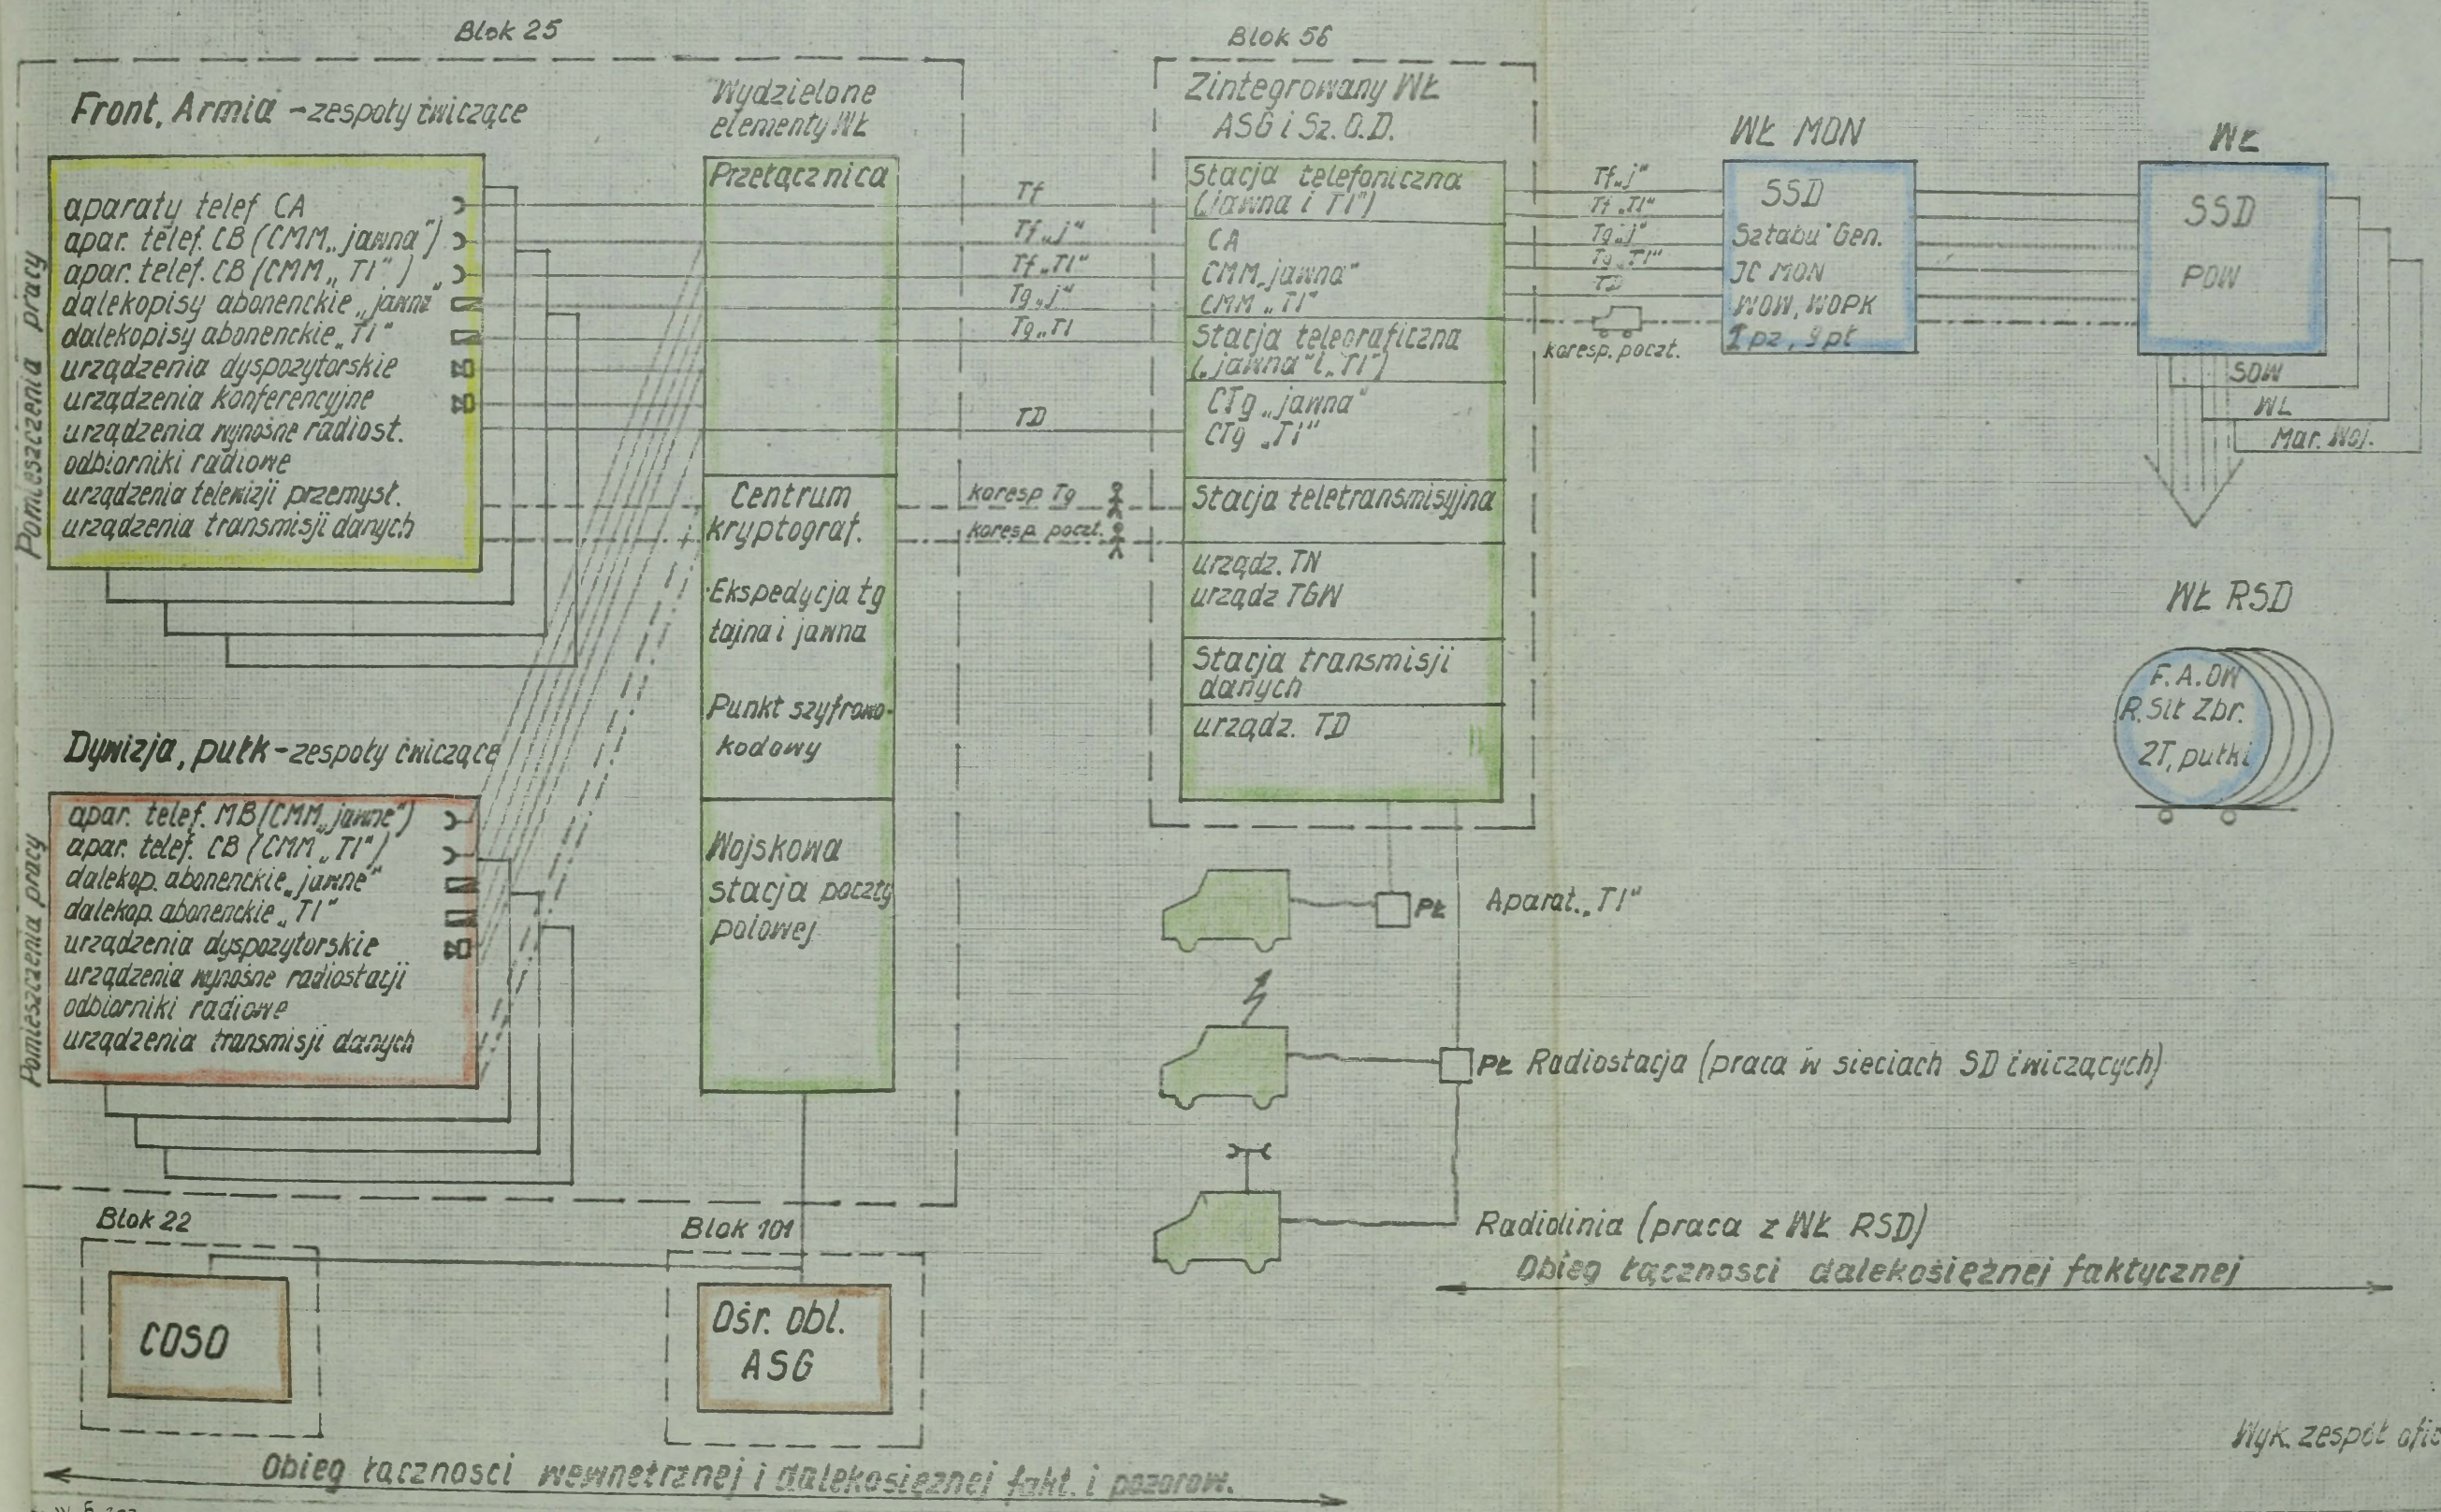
Blok 25

Blok 56

Front, Armia – zespoły ćwiczące

Pomieszczenia pracy

aparaty telef. CA
apar. telef. CB (CMM „jawna")
apar. telef. CB (CMM „TI")
dalekopisy abonenckie „jawne"
dalekopisy abonenckie „TI"
urządzenia dyspozytorskie
urządzenia konferencyjne
urządzenia wynośne radiost.
odbiorniki radiowe
urządzenia telewizji przemysł.
urządzenia transmisji danych

Wydzielone elementy WŁ

Przełącznica

Centrum kryptograf.

Ekspedycja tg tajna i jawna

Punkt szyfrowo-kodowy

Wojskowa stacja poczty polowej

Tf
Tf „j"
Tf „TI"
Tg „j"
Tg „TI"
TD
koresp. Tg
koresp. pocz.

Zintegrowany WŁ ASG i Sz. O.D.

Stacja telefoniczna („jawna i TI")
CA
CMM „jawna"
CMM „TI"

Stacja telegraficzna („jawna" i „TI")
CTg „jawna"
CTg „TI"

Stacja teletransmisyjna

urządz. TN
urządz. TGW

Stacja transmisji danych

urządz. TD

Tf „j"
Tf „TI"
Tg „j"
Tg „TI"
TD
koresp. poczt.

WŁ MON

SSD
Sztabu Gen.
JC MON
WOW, WOPK
I pz, 9 pt

WŁ

SSD
POW

SOW
WL
Mar. Woj.

WŁ RSD

F.A.OW
R.Sił Zbr.
2T, pułki

Dywizja, pułk – zespoły ćwiczące

Pomieszczenia pracy

apar. telef. MB (CMM „jawne")
apar. telef. CB (CMM „TI")
dalekop. abonenckie „jawne"
dalekop. abonenckie „TI"
urządzenia dyspozytorskie
urządzenia wynośne radiostacji
odbiorniki radiowe
urządzenia transmisji danych

PŁ Aparat „TI"

PŁ Radiostacja (praca w sieciach SD ćwiczących)

Radiolinia (praca z WŁ RSD)

Obieg łączności dalekosiężnej faktycznej

Blok 22

CDSO

Blok 101

Ośr. obl. ASG

Obieg łączności wewnętrznej i dalekosiężnej fakt. i pozorów.

Wyk. zespół ofic